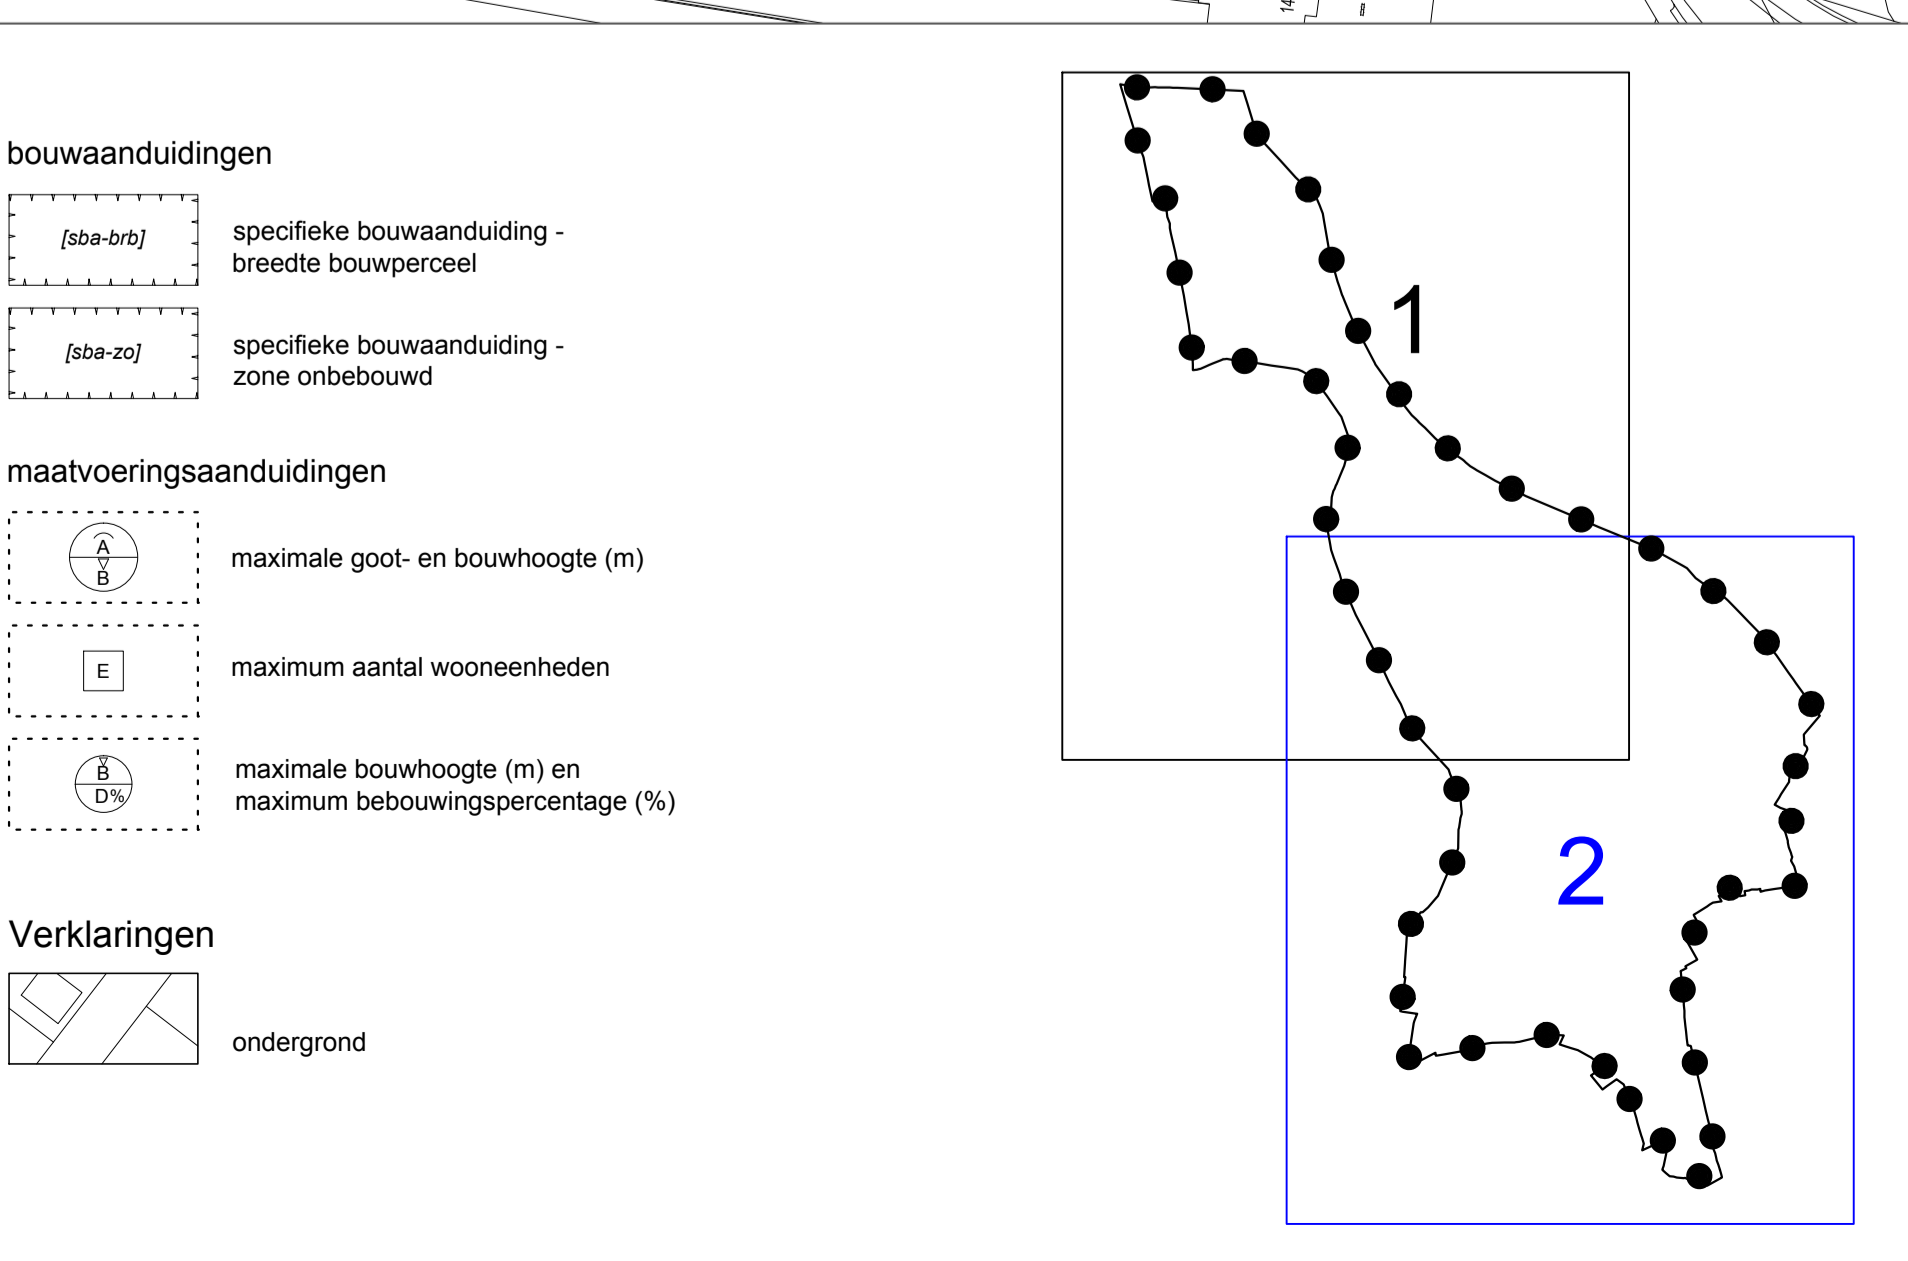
14

bouwaanduidingen

[sba-brb]

specifieke bouwaanduiding - breedte bouwperceel

[sba-zo]

specifieke bouwaanduiding - zone onbebouwd

maatvoeringsaanduidingen

A
B

maximale goot- en bouwhoogte (m)

E

maximum aantal wooneenheden

B
D%

maximale bouwhoogte (m) en maximum bebouwingspercentage (%)

Verklaringen

ondergrond

1

2